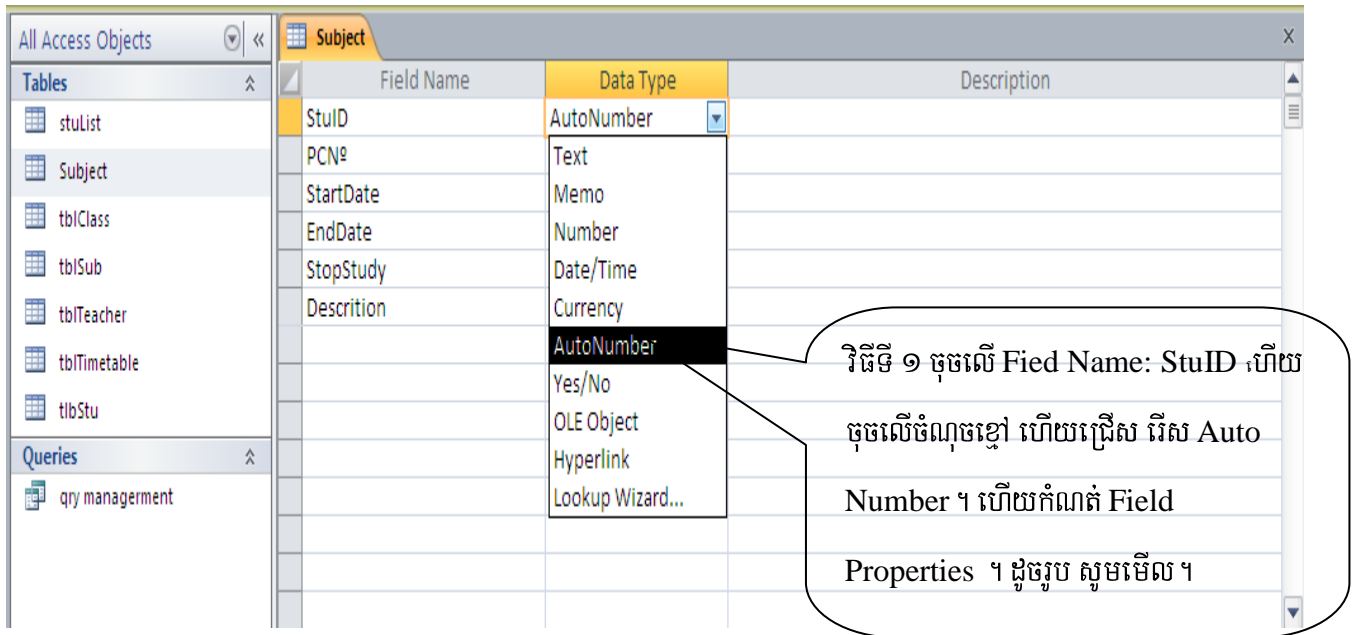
All Access Objects

Tables
stuList
Subject
tblClass
tblSub
tblTeacher
tblTimetable
tlbStu

Queries
qry managerment

Subject

| Field Name | Data Type | Description |
|---|---|---|
| StuID | AutoNumber | |
| PCNº | | |
| StartDate | | |
| EndDate | | |
| StopStudy | | |
| Descrition | | |

Text
Memo
Number
Date/Time
Currency
AutoNumber
Yes/No
OLE Object
Hyperlink
Lookup Wizard...

វិធីទី ១ ចុចលើ Fied Name: StuID ហើយ ចុចលើចំណុចខ្មៅ ហើយជ្រើស រើស Auto Number ។ ហើយកំណត់ Field Properties ។ ដូចរូប សូមមើល ។